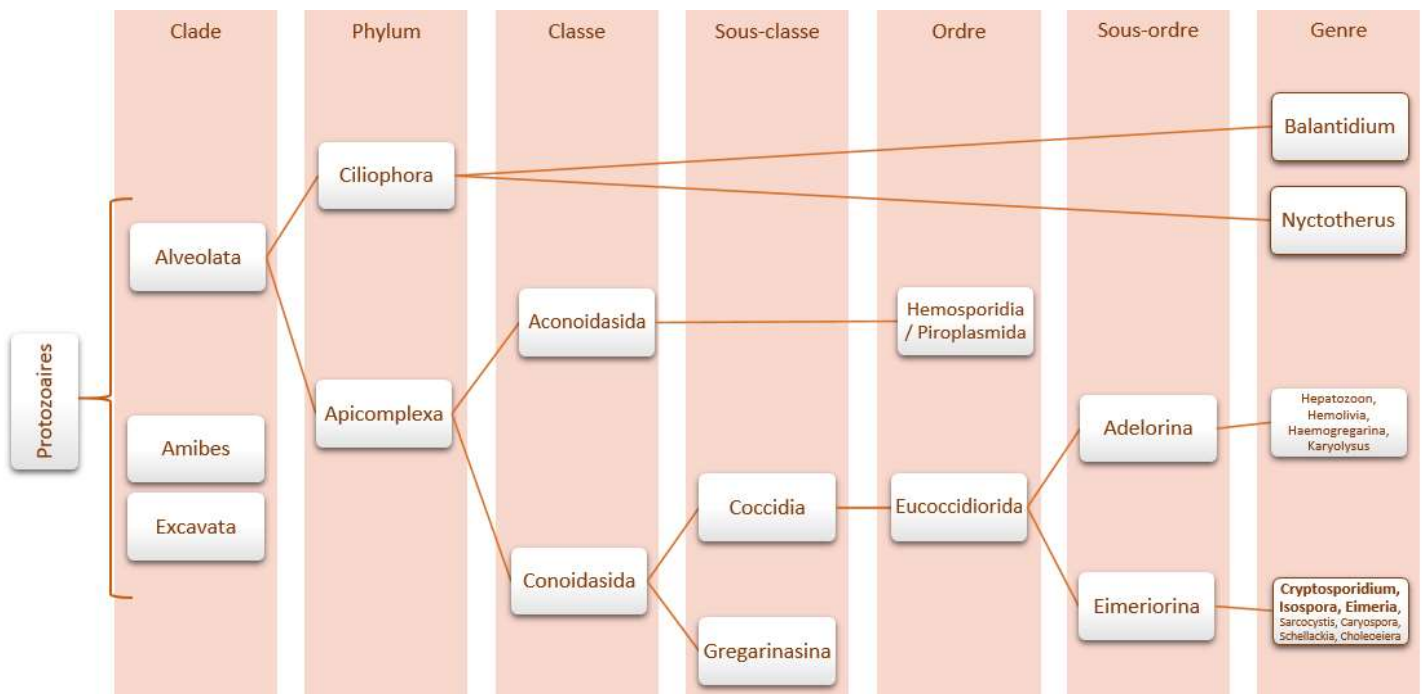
Clade
Phylum
Classe
Sous-classe
Ordre
Sous-ordre
Genre

Protozoaires

Alveolata
Amibes
Excavata

Ciliophora
Apicomplexa

Aconoidasida
Conoidasida

Coccidia
Gregarinasina

Hemosporidia / Piroplasmida
Eucoccidiorida

Adelorina
Eimeriorina

Balantidium
Nyctotherus
Hepatozoon, Hemolivia, Haemogregarina, Karyolysus
Cryptosporidium, Isospora, Eimeria, Sarcocystis, Caryospora, Schellackia, Choleoeiera